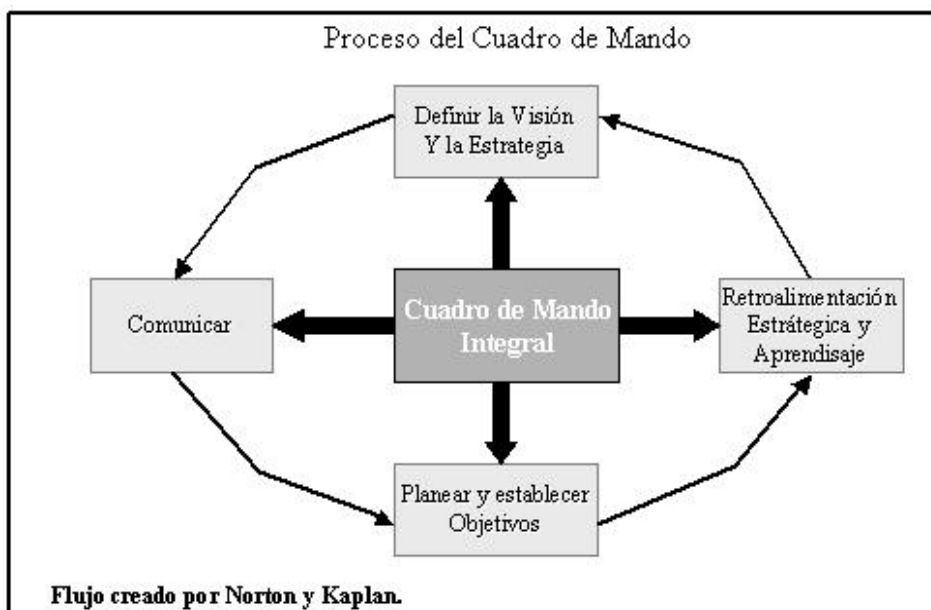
Proceso del Cuadro de Mando

Definir la Visión
Y la Estrategia

Comunicar

Cuadro de Mando Integral

Retroalimentación Estrátegica y Aprendisaje

Planear y establecer Objetivos

Flujo creado por Norton y Kaplan.